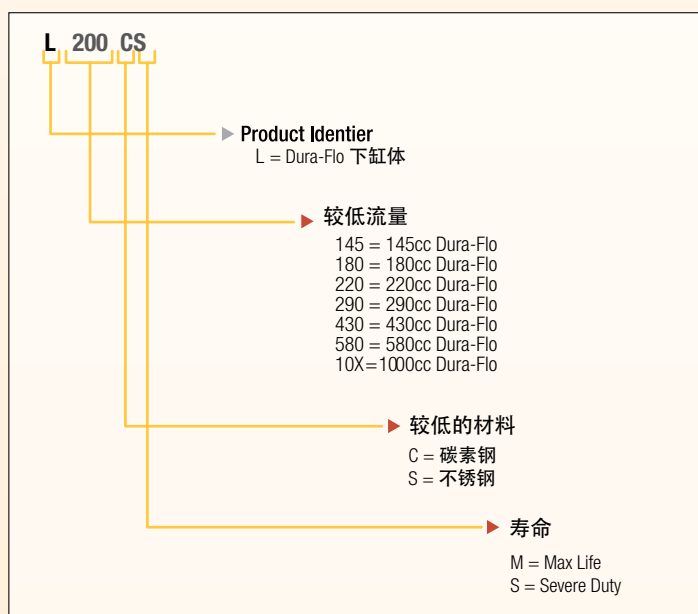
L 200 CS

Product Identier
L = Dura-Flo 下缸体

较低流量
145 = 145cc Dura-Flo
180 = 180cc Dura-Flo
220 = 220cc Dura-Flo
290 = 290cc Dura-Flo
430 = 430cc Dura-Flo
580 = 580cc Dura-Flo
10X=1000cc Dura-Flo

较低的材料
C = 碳素钢
S = 不锈钢

寿命
M = Max Life
S = Severe Duty